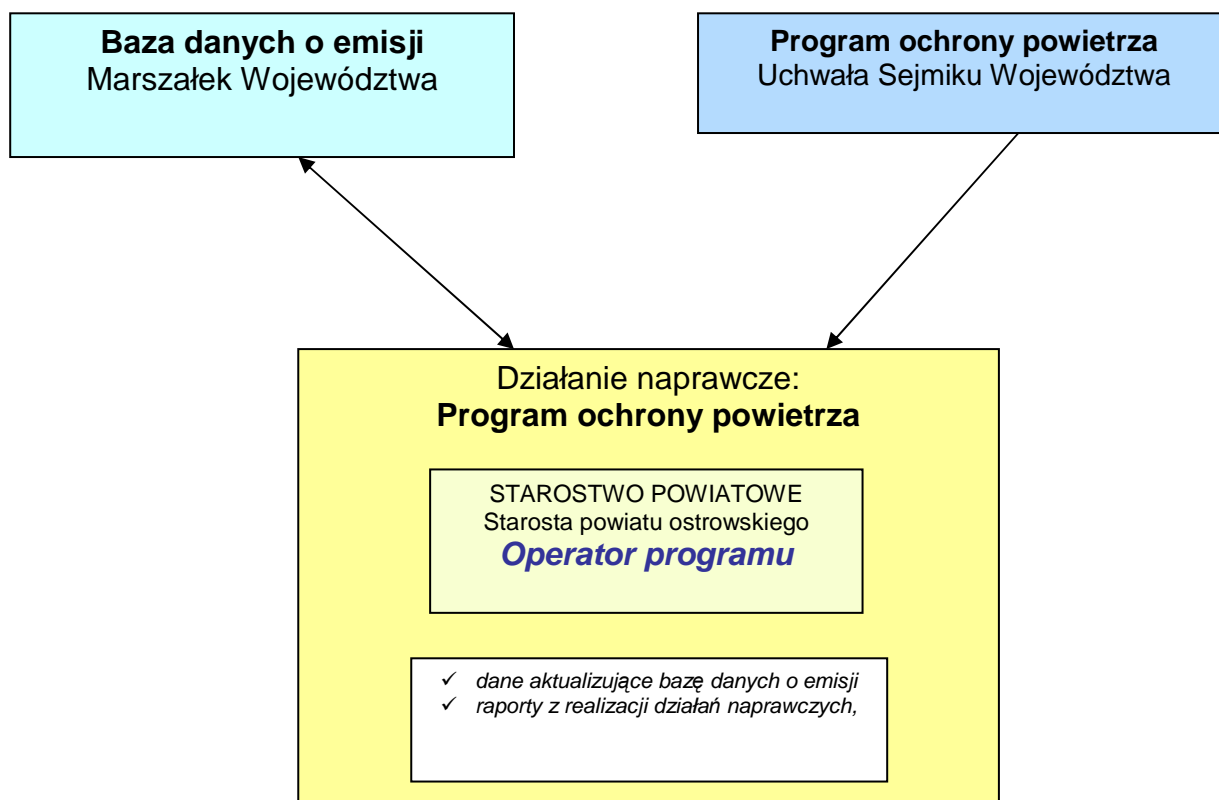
**Baza danych o emisji**
Marszałek Województwa

**Program ochrony powietrza**
Uchwała Sejmiku Województwa

Działanie naprawcze:
**Program ochrony powietrza**

STAROSTWO POWIATOWE
Starosta powiatu ostrowskiego
***Operator programu***

✓ *dane aktualizujące bazę danych o emisji*
✓ *raporty z realizacji działań naprawczych,*